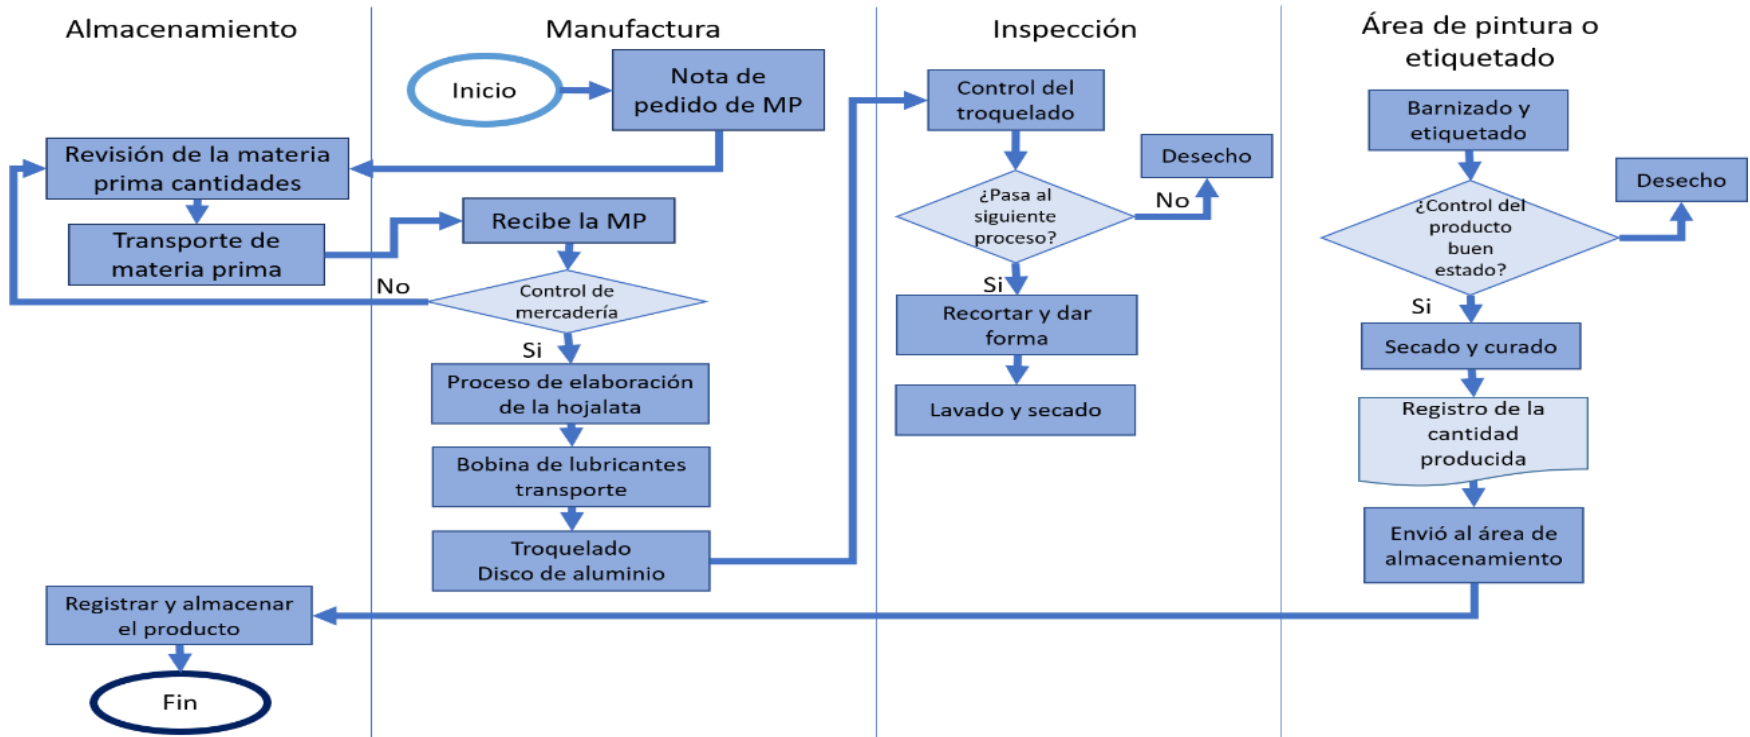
Almacenamiento

Manufactura

Inspección

Área de pintura o etiquetado

Inicio

Nota de pedido de MP

Revisión de la materia prima cantidades

Transporte de materia prima

Recibe la MP

No

Control de mercadería

Si

Proceso de elaboración de la hojalata

Bobina de lubricantes transporte

Troquelado Disco de aluminio

Control del troquelado

Desecho

No

¿Pasa al siguiente proceso?

Si

Recortar y dar forma

Lavado y secado

Barnizado y etiquetado

Desecho

¿Control del producto buen estado?

Si

Secado y curado

Registro de la cantidad producida

Envió al área de almacenamiento

Registrar y almacenar el producto

Fin